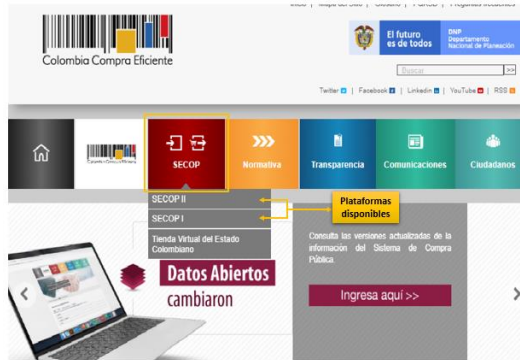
Inicio | Mapa del Sitio | Glosario | Políticas | Preguntas frecuentes

Colombia Compra Eficiente

El futuro es de todos

DNP Departamento Nacional de Planeación

Buscar >>

Twitter | Facebook | Linkedin | YouTube | RSS

Colombia Compra Eficiente

SECOP

Normativa

Transparencia

Comunicaciones

Ciudadanos

SECOP II

SECOP I

Tienda Virtual del Estado Colombiano

Plataformas disponibles

Datos Abiertos cambiaron

Consulta las versiones actualizadas de la información del Sistema de Compra Pública

Ingresa aquí >>